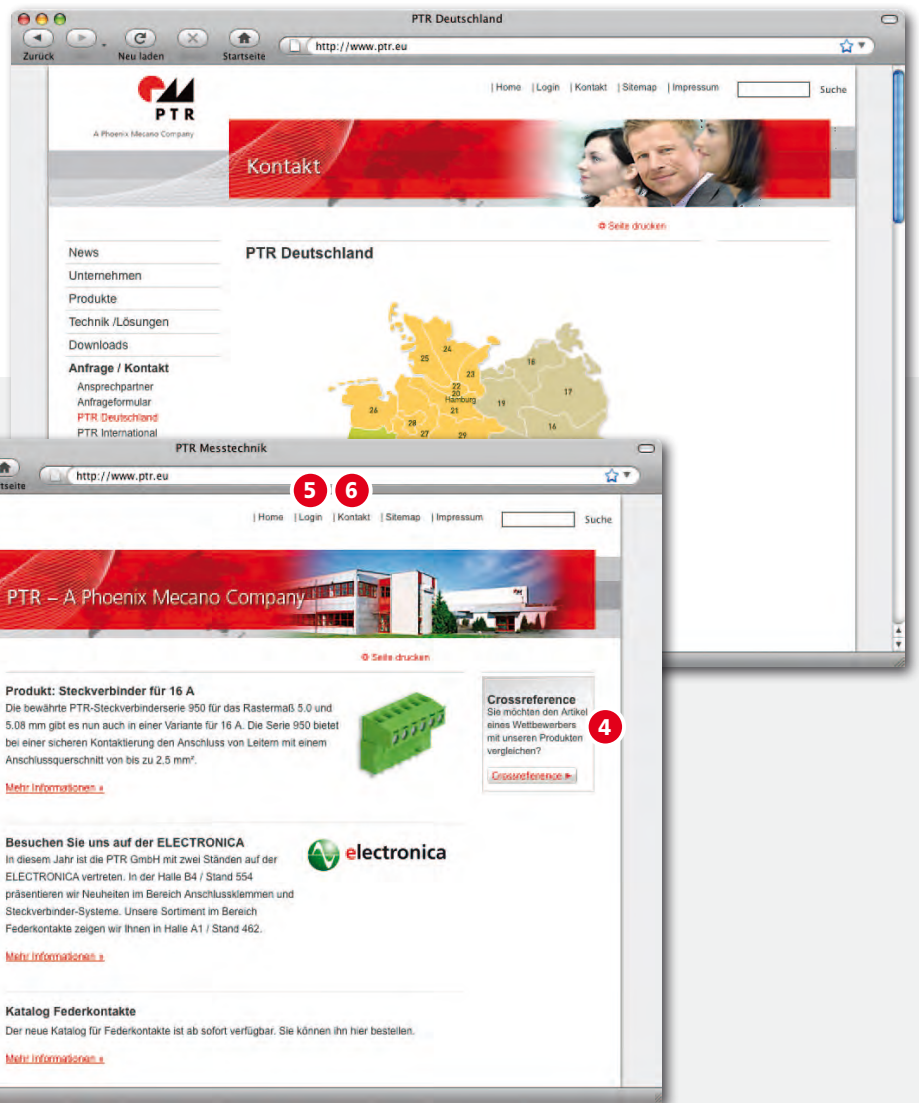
PTR Deutschland

Zurück Neu laden Startseite

http://www.ptr.eu

PTR
A Phoenix Mecano Company

| Home | Login | Kontakt | Sitemap | Impressum Suche

Kontakt

Seite drucken

News
Unternehmen
Produkte
Technik /Lösungen
Downloads
Anfrage / Kontakt
Ansprechpartner
Anfrageformular
PTR Deutschland
PTR International

PTR Deutschland

25 24 23 16 22 20 Hamburg 21 19 17 26 28 27 29 16

PTR Messtechnik

Startseite

http://www.ptr.eu

5 6

| Home | Login | Kontakt | Sitemap | Impressum Suche

PTR – A Phoenix Mecano Company

Seite drucken

Produkt: Steckverbinder für 16 A
Die bewährte PTR-Steckverbinderserie 950 für das Rastermaß 5.0 und 5.08 mm gibt es nun auch in einer Variante für 16 A. Die Serie 950 bietet bei einer sicheren Kontaktierung den Anschluss von Leitern mit einem Anschlussquerschnitt von bis zu 2.5 mm².

Mehr Informationen »

Crossreference
Sie möchten den Artikel eines Wettbewerbers mit unseren Produkten vergleichen?
Crossreference ►

4

Besuchen Sie uns auf der ELECTRONICA
In diesem Jahr ist die PTR GmbH mit zwei Ständen auf der ELECTRONICA vertreten. In der Halle B4 / Stand 554 präsentieren wir Neuheiten im Bereich Anschlussklemmen und Steckverbinder-Systeme. Unsere Sortiment im Bereich Federkontakte zeigen wir Ihnen in Halle A1 / Stand 462.

electronica

Mehr Informationen »

Katalog Federkontakte
Der neue Katalog für Federkontakte ist ab sofort verfügbar. Sie können ihn hier bestellen.

Mehr Informationen »